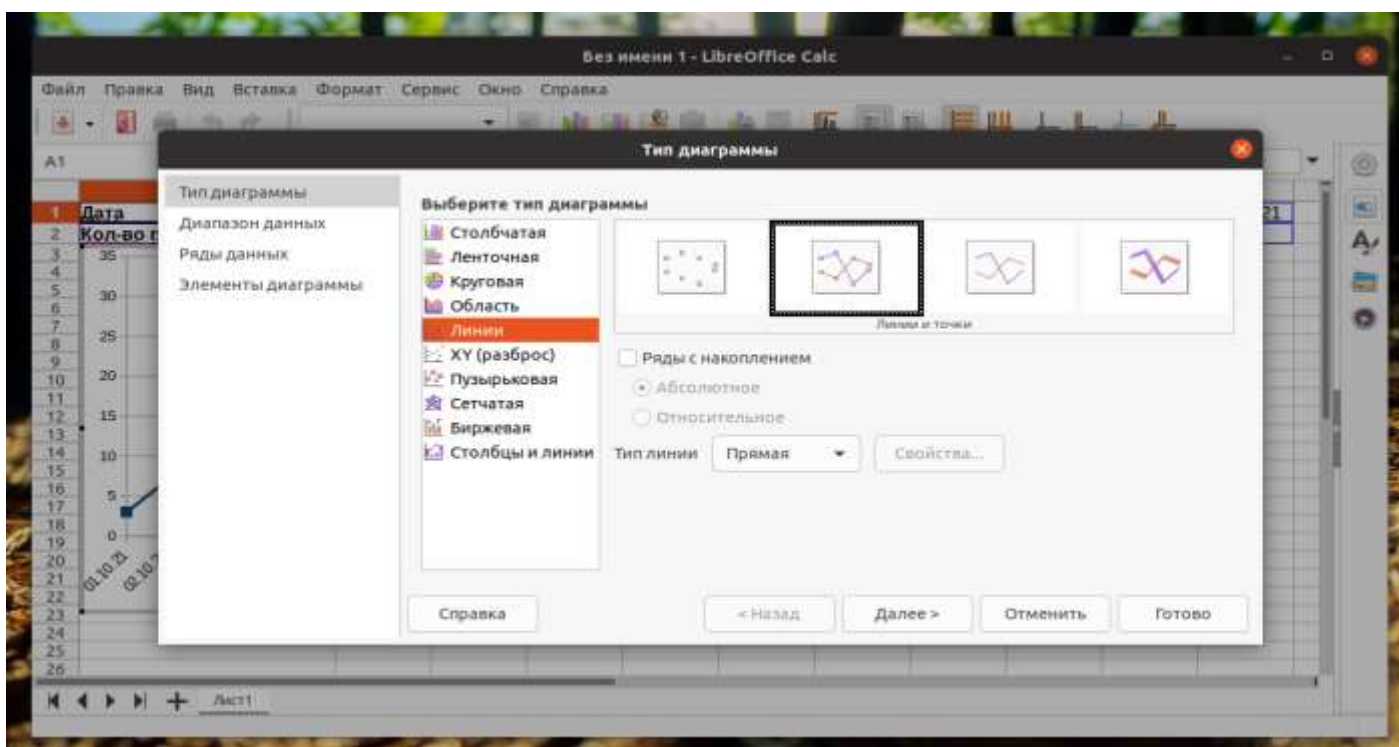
Без имени 1 - LibreOffice Calc

Файл Правка Вид Вставка Формат Сервис Окно Справка

A1

Тип диаграммы

Тип диаграммы
Диапазон данных
Ряды данных
Элементы диаграммы

Выберите тип диаграммы

Столбчатая
Ленточная
Круговая
Область
Линии
XY (разброс)
Пузырьковая
Сетчатая
Биржевая
Столбцы и линии

Линии и точки

Ряды с накоплением
Абсолютное
Относительное

Тип линии Прямая Свойства...

Справка < Назад Далее > Отменить Готово

1 Дата
2 Кол-во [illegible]
35
30
25
20
15
10
5
0
01.10.21
02.10.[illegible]

21

Лист1